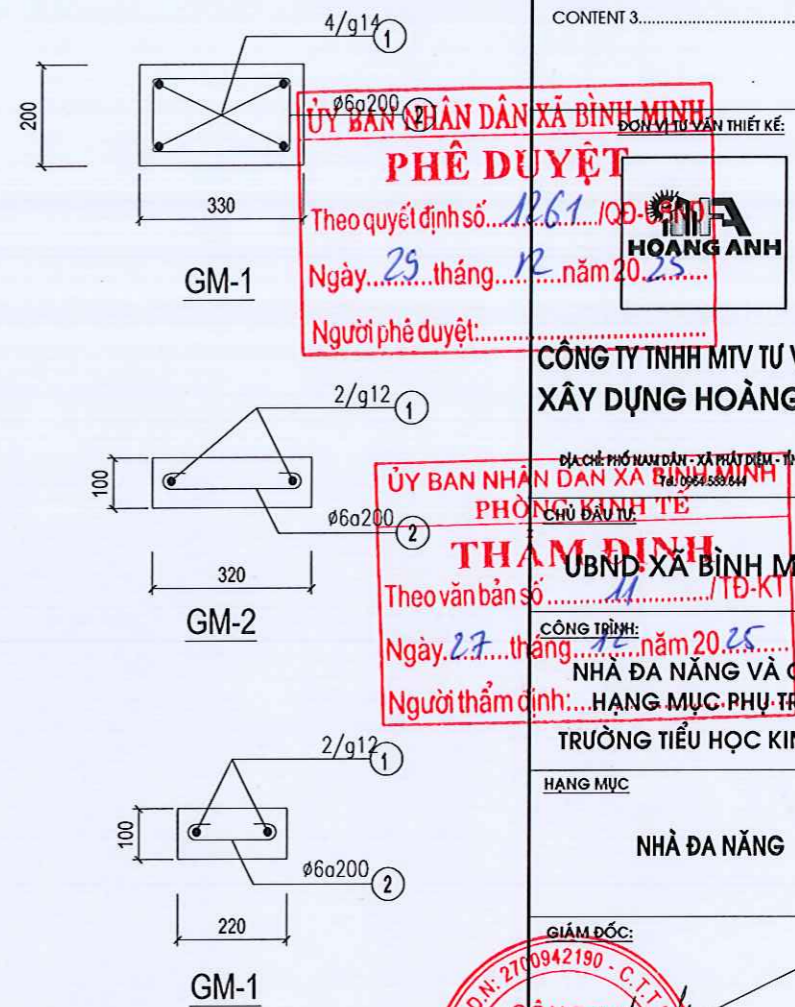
CONTENT 3.................................

4/g14 1

200

ø6a200 2

330

GM-1

ỦY BAN NHÂN DÂN XÃ BÌNH MINH
PHÊ DUYỆT
Theo quyết định số...1261.../QĐ-UBND
Ngày...29...tháng...12...năm 20.25...
Người phê duyệt:...............................

ĐƠN VỊ TƯ VẤN THIẾT KẾ:

HOANG ANH

CÔNG TY TNHH MTV TƯ V
XÂY DỰNG HOÀNG

2/g12 1

100

ø6a200 2

320

GM-2

ĐỊA CHỈ: PHỐ NAM DÂN - XÃ PHÁT DIỆM - TỈ
Tel: 0964.583.644

ỦY BAN NHÂN DÂN XÃ BÌNH MINH
PHÒNG KINH TẾ
THẨM ĐỊNH
Theo văn bản số.........11........../TĐ-KT
Ngày.27....tháng...12...năm 20.25......
Người thẩm định:...............................

CHỦ ĐẦU TƯ:
UBND XÃ BÌNH M

CÔNG TRÌNH:
NHÀ ĐA NĂNG VÀ C
HẠNG MỤC PHỤ TR
TRƯỜNG TIỂU HỌC KIN

2/g12 1

100

ø6a200 2

220

GM-1

HẠNG MỤC
NHÀ ĐA NĂNG

GIÁM ĐỐC:

D.N: 2700942190 - C.T